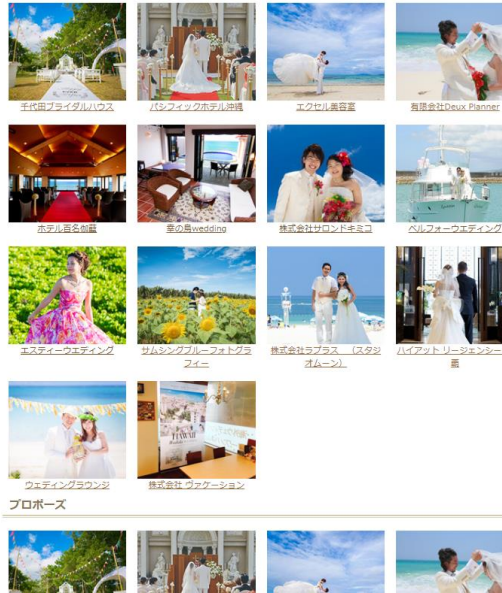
千代田ブライダルハウス
パシフィックホテル沖縄
エクセル美容室
有限会社Deux Planner

ホテル百名伽藍
幸の島wedding
株式会社サロンドキミコ
ベルフォーウエディング

エスティーウエディング
サムシングブルーフォトグラフィー
株式会社ラプラス　（スタジオムーン）
ハイアット リージェンシー 那

ウェディングラウンジ
株式会社 ヴァケーション

HAWAII

プロポーズ